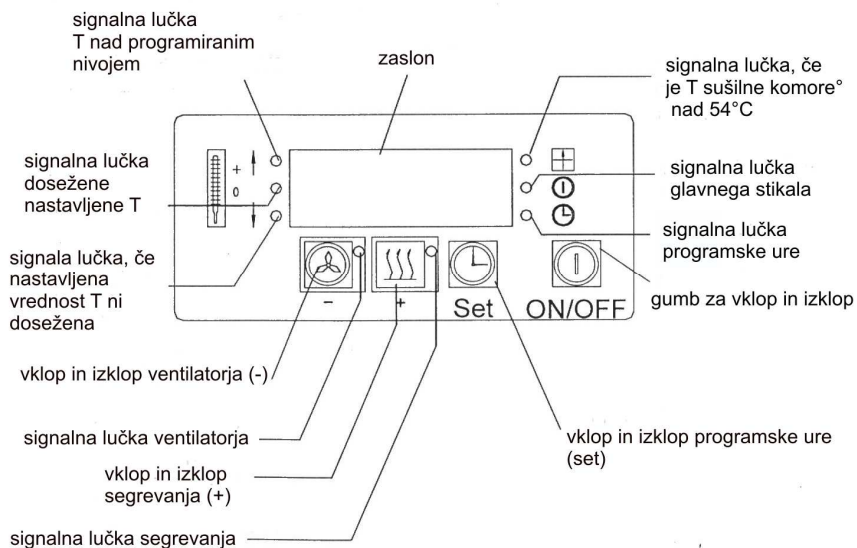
signalna lučka T nad programiranim nivojem

zaslon

signalna lučka, če je T sušilne komore° nad 54°C

signalna lučka doséžene nastavljene T

+
0
-

signalna lučka glavnega stikala

signalna lučka programske ure

signala lučka, če nastavljena vrednost T ni dosežena

-
+
Set
ON/OFF

gumb za vklop in izklop

vklop in izklop ventilatorja (-)

signalna lučka ventilatorja

vklop in izklop programske ure (set)

vklop in izklop segrevanja (+)

signalna lučka segrevanja